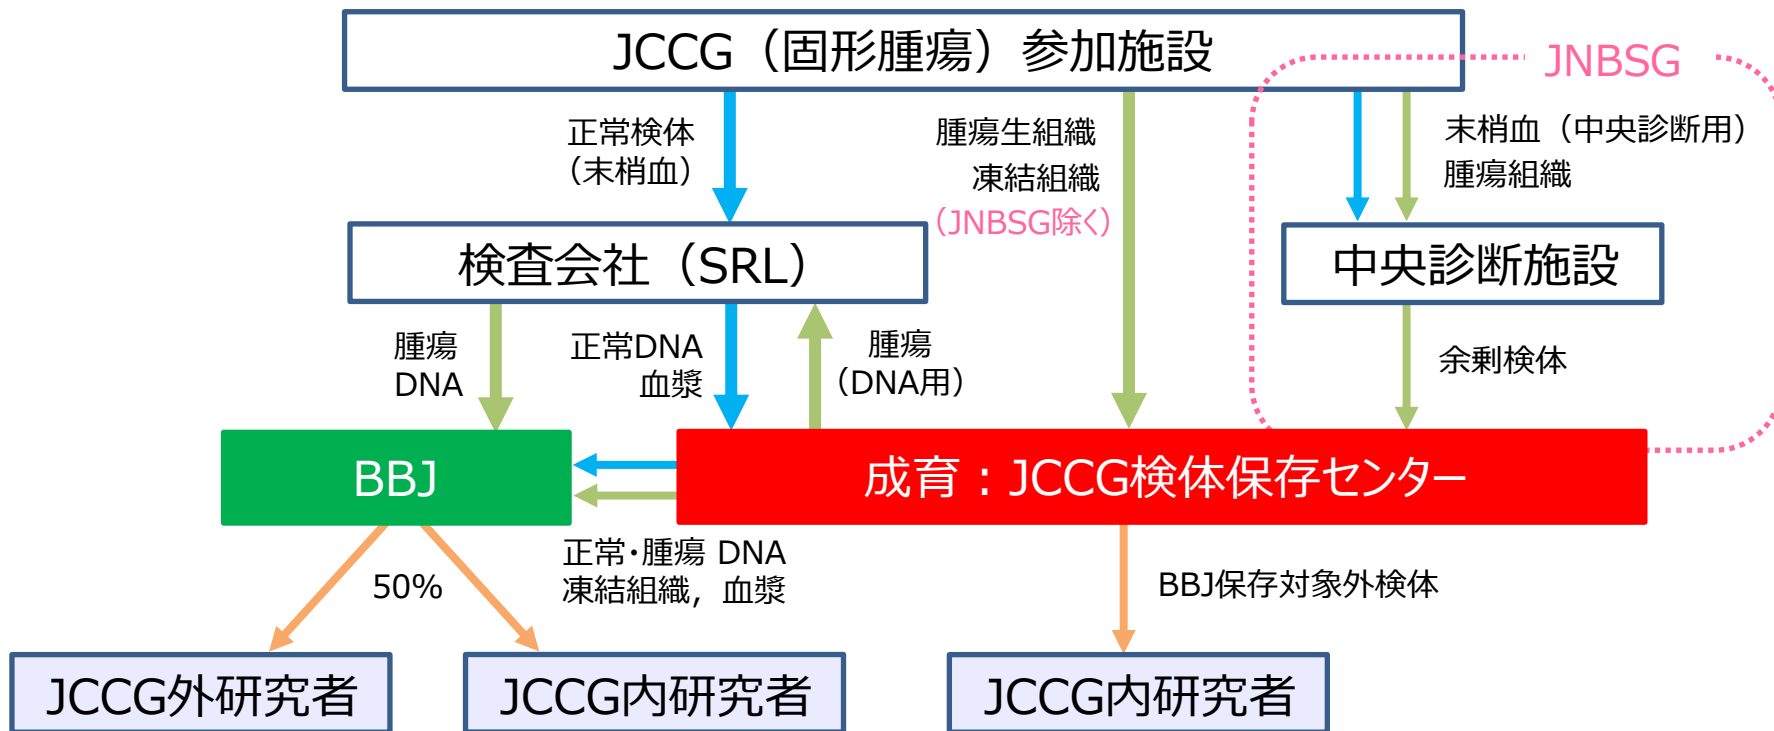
JCCG（固形腫瘍）参加施設

JNBSG

正常検体（末梢血）

腫瘍生組織
凍結組織
（JNBSG除く）

末梢血（中央診断用）
腫瘍組織

検査会社（SRL）

中央診断施設

腫瘍DNA

正常DNA
血漿

腫瘍（DNA用）

余剰検体

BBJ

成育：JCCG検体保存センター

50%

正常･腫瘍 DNA
凍結組織，血漿

BBJ保存対象外検体

JCCG外研究者

JCCG内研究者

JCCG内研究者